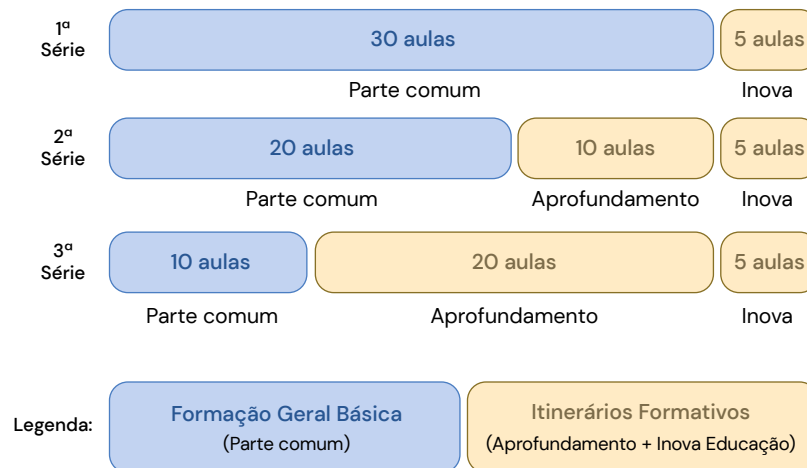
1ª Série
30 aulas
5 aulas
Parte comum
Inova

2ª Série
20 aulas
10 aulas
5 aulas
Parte comum
Aprofundamento
Inova

3ª Série
10 aulas
20 aulas
5 aulas
Parte comum
Aprofundamento
Inova

Legenda:
Formação Geral Básica
(Parte comum)
Itinerários Formativos
(Aprofundamento + Inova Educação)